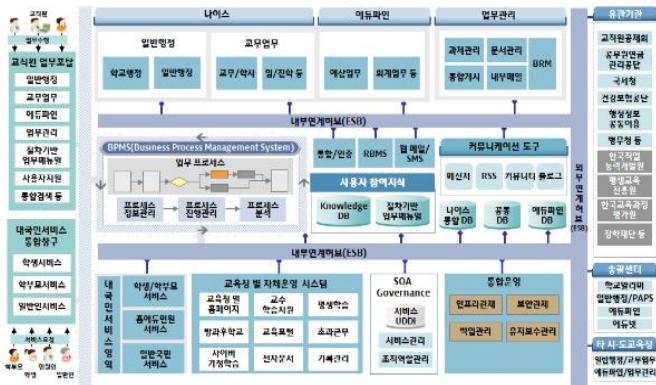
교직원
업무수행

교직원 업무포탈
일반행정
교무업무
에듀파인
업무관리
질차기반 업무매뉴얼
사용자지원
통합검색 등

대국민서비스 통합창구
학생서비스
학부모서비스
일반인서비스

서비스요청
학생
학부모
일반인

나이스
일반행정
학교행정
일반행정
교무업무
교무/학사
입/진학 등

에듀파인
예산업무
회계업무 등

업무관리
과제관리
문서관리
통합게시
내부메일
BRM

내부연계허브(ESB)

BPMS(Business Process Management System)
업무 프로세스
프로세스 정보관리
프로세스 진행관리
프로세스 분석

통합/인증
RDBMS
웹 메일/SMS

사용자 참여지식
Knowledge DB
질차기반 업무매뉴얼

커뮤니케이션 도구
메신저
RSS
커뮤니티
큐레이트

나이스 통합 DB
공통 DB
에듀파인 DB

내부연계허브(ESB)

대국민서비스영역
학생/학부모 서비스
홈에듀민원 서비스
일반국민 서비스

교육청 별 자체운영 시스템
교육청 별 홈페이지
교수 학습지원
평생학습
방과후학교
교육포털
초과근무
사이버 가정학습
전자결재
기록관리

SOA Governance
서비스 UDDI
서비스관리
조직역할관리

통합운영
접근관리
보안관리
백업관리
유지보수관리

외부연계허브(ESB)

유관기관
교직원공제회
교무원연금관리공단
국세청
건강보험공단
행정실명 공동이용
병무청 등
한국직업 능력개발원
평생교육 진흥원
한국교육과정평가원
장학재단 등

총괄센터
학교알리미
일반행정/PAPS
에듀파인
에듀넷

타 시·도교육청
업무관리/교무업무
에듀파인/업무관리